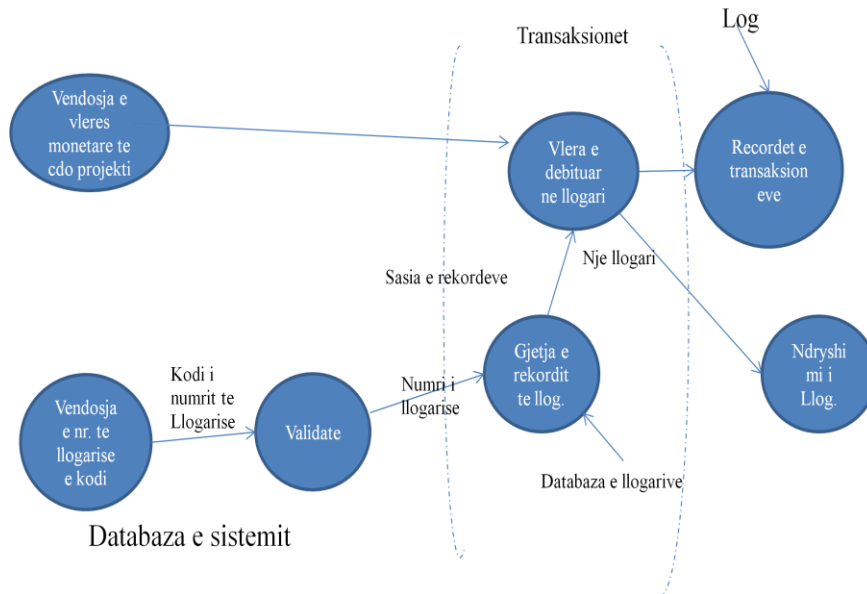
Transaksionet

Log

Vendosja e vleres monetare te cdo projekti

Vlera e debituar ne llogari

Recordet e transaksion eve

Sasia e rekordeve

Nje llogari

Kodi i numrit te Llogarise

Numri i llogarise

Gjetja e rekordit te llog.

Ndryshi mi i Llog.

Vendosja e nr. te llogarise e kodi

Validate

Databaza e llogarive

Databaza e sistemit